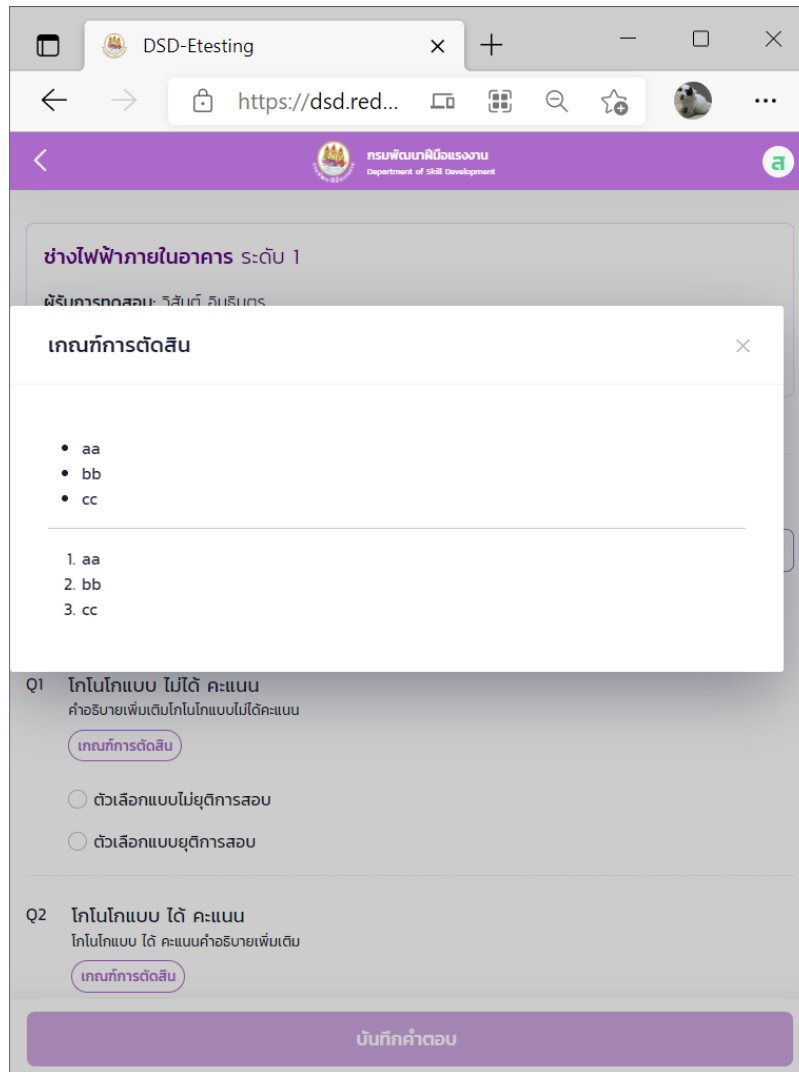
DSD-Etesting

https://dsd.red...

กรมพัฒนาฝีมือแรงงาน
Department of Skill Development

a

ช่างไฟฟ้าภายในอาคาร ระดับ 1

ผู้รับการทดสอบ: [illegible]

เกณฑ์การตัดสิน

- aa
- bb
- cc

1. aa
2. bb
3. cc

Q1 โกโนโกแบบ ไม่ได้ คะแนน
คำอธิบายเพิ่มเติมโกโนโกแบบไม่ได้คะแนน

เกณฑ์การตัดสิน

ตัวเลือกแบบไม่ยุติการสอบ

ตัวเลือกแบบยุติการสอบ

Q2 โกโนโกแบบ ได้ คะแนน
โกโนโกแบบ ได้ คะแนนคำอธิบายเพิ่มเติม

เกณฑ์การตัดสิน

บันทึกคำตอบ